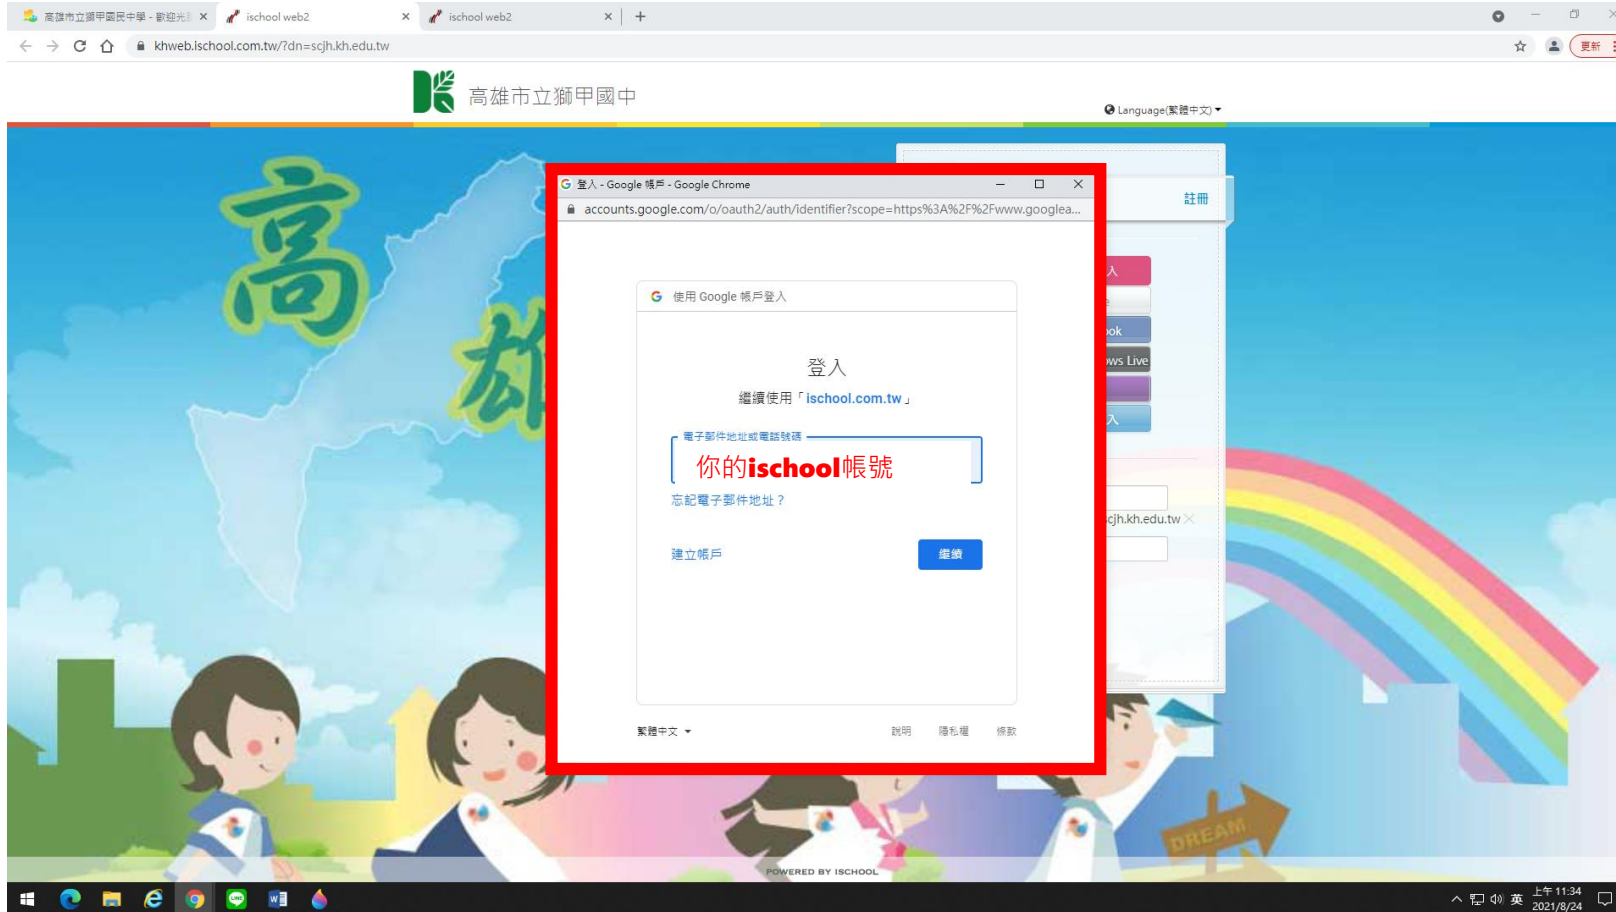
高雄市立獅甲國民中學 - 歡迎光 ×
ischool web2 ×
ischool web2 ×
+

khweb.ischool.com.tw/?dn=scjh.kh.edu.tw

更新

高雄市立獅甲國中

Language(繁體中文)

註冊

入
ook
ws Live
入
cjh.kh.edu.tw

高
雄

登入 - Google 帳戶 - Google Chrome
accounts.google.com/o/oauth2/auth/identifier?scope=https%3A%2F%2Fwww.googlea...

使用 Google 帳戶登入

登入
繼續使用「ischool.com.tw」

電子郵件地址或電話號碼
你的ischool帳號

忘記電子郵件地址？

建立帳戶
繼續

繁體中文
說明 隱私權 條款

DREAM

POWERED BY ISCHOOL

英
上午 11:34
2021/8/24